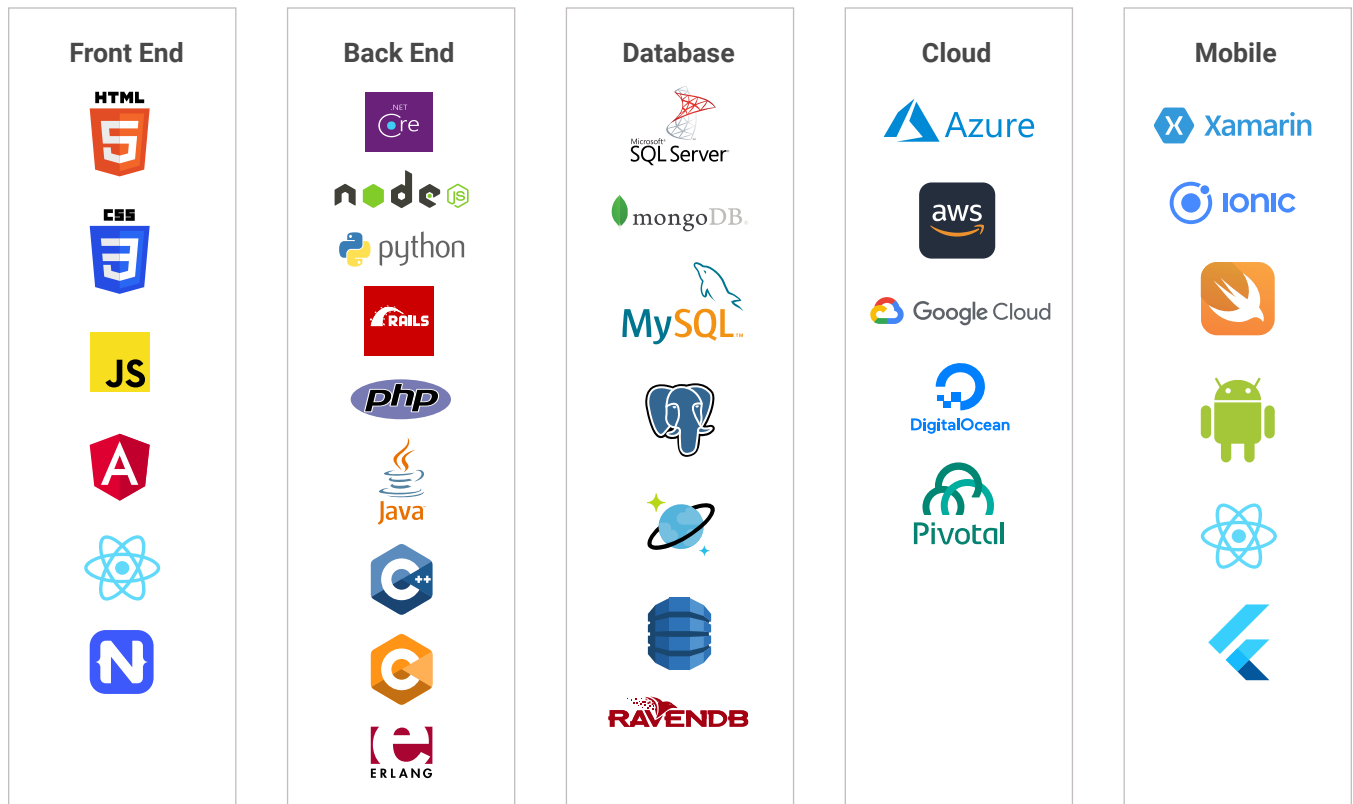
Front End

HTML
5

CSS
3

JS

A

N

Back End

.NET
Core

node JS

python

RAILS

php

Java

C++

C

e
ERLANG

Database

Microsoft
SQL Server

mongoDB.

MySQL

RAVENDB

Cloud

Azure

aws

Google Cloud

DigitalOcean

Pivotal

Mobile

Xamarin

IONIC